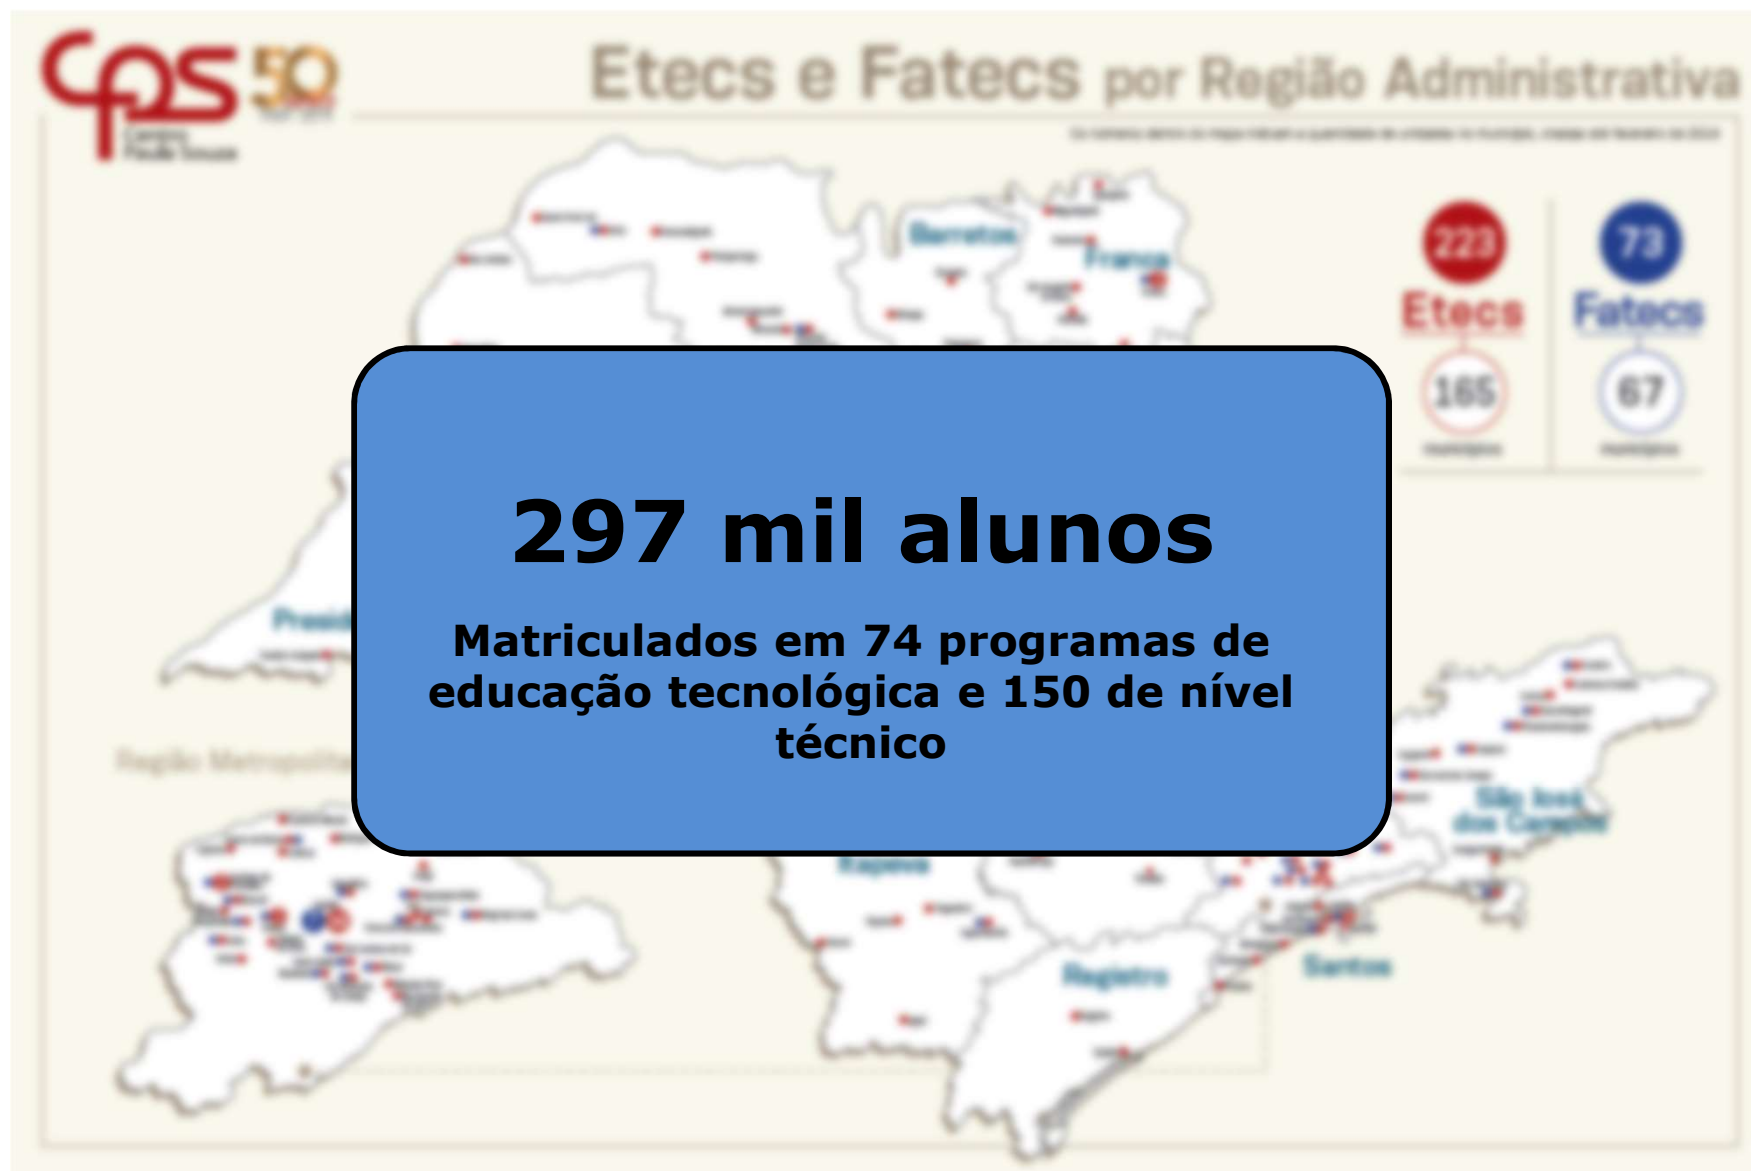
cps 50

Etecs e Fatecs por Região Administrativa

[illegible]

223 Etecs 165

73 Fatecs 67

Barretos

Franca

Presid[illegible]

Região Metropolita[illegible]

São José dos Campos

Registro

Santos

297 mil alunos

Matriculados em 74 programas de educação tecnológica e 150 de nível técnico